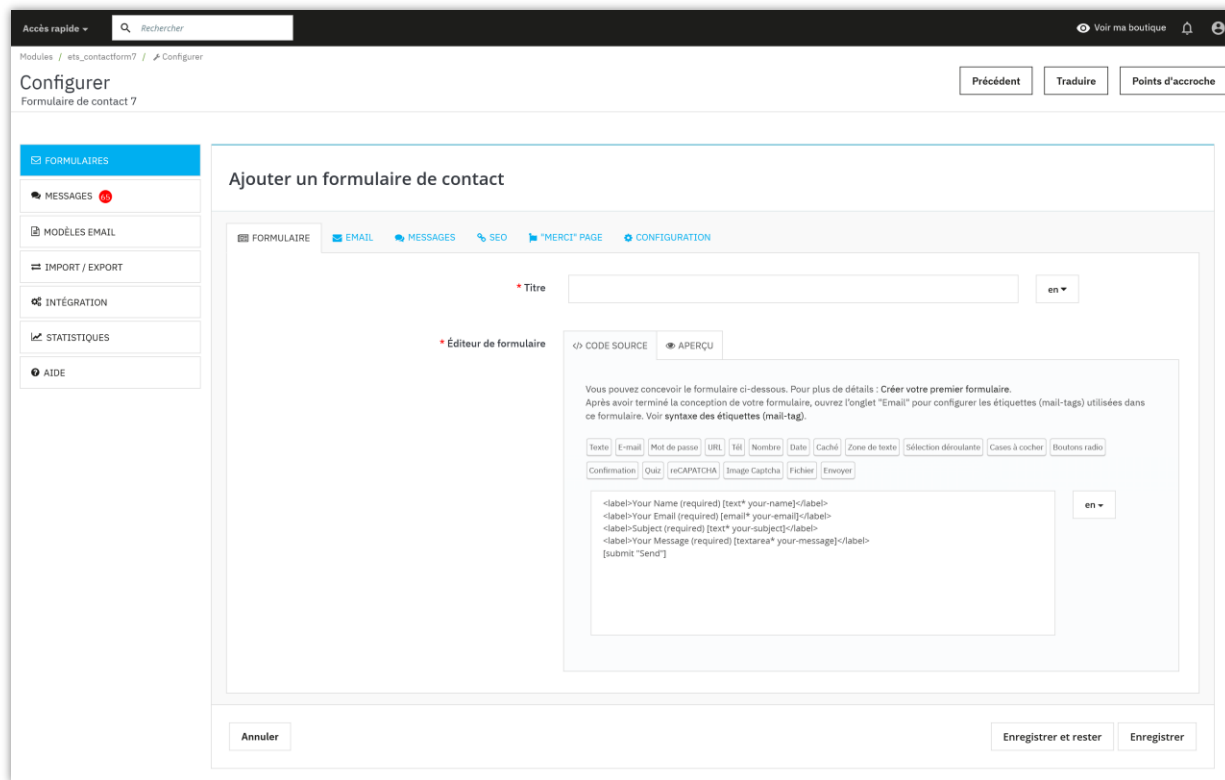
Accès rapide ▾ Rechercher

Voir ma boutique

Modules / ets_contactform7 / Configurer

Configurer
Formulaire de contact 7

Précédent Traduire Points d'accroche

FORMULAIRES
MESSAGES 65
MODÈLES EMAIL
IMPORT / EXPORT
INTÉGRATION
STATISTIQUES
AIDE

Ajouter un formulaire de contact

FORMULAIRE EMAIL MESSAGES SEO "MERCI" PAGE CONFIGURATION

* Titre en ▾

* Éditeur de formulaire

CODE SOURCE APERÇU

Vous pouvez concevoir le formulaire ci-dessous. Pour plus de détails : Créer votre premier formulaire.
Après avoir terminé la conception de votre formulaire, ouvrez l'onglet "Email" pour configurer les étiquettes (mail-tags) utilisées dans ce formulaire. Voir syntaxe des étiquettes (mail-tag).

Texte E-mail Mot de passe URL Tél Nombre Date Caché Zone de texte Sélection déroulante Cases à cocher Boutons radio Confirmation Quiz reCAPTCHA Image Captcha Fichier Envoyer

<label>Your Name (required) [text* your-name]</label>
<label>Your Email (required) [email* your-email]</label>
<label>Subject (required) [text* your-subject]</label>
<label>Your Message (required) [textarea* your-message]</label>
[submit "Send"]

en ▾

Annuler

Enregistrer et rester Enregistrer